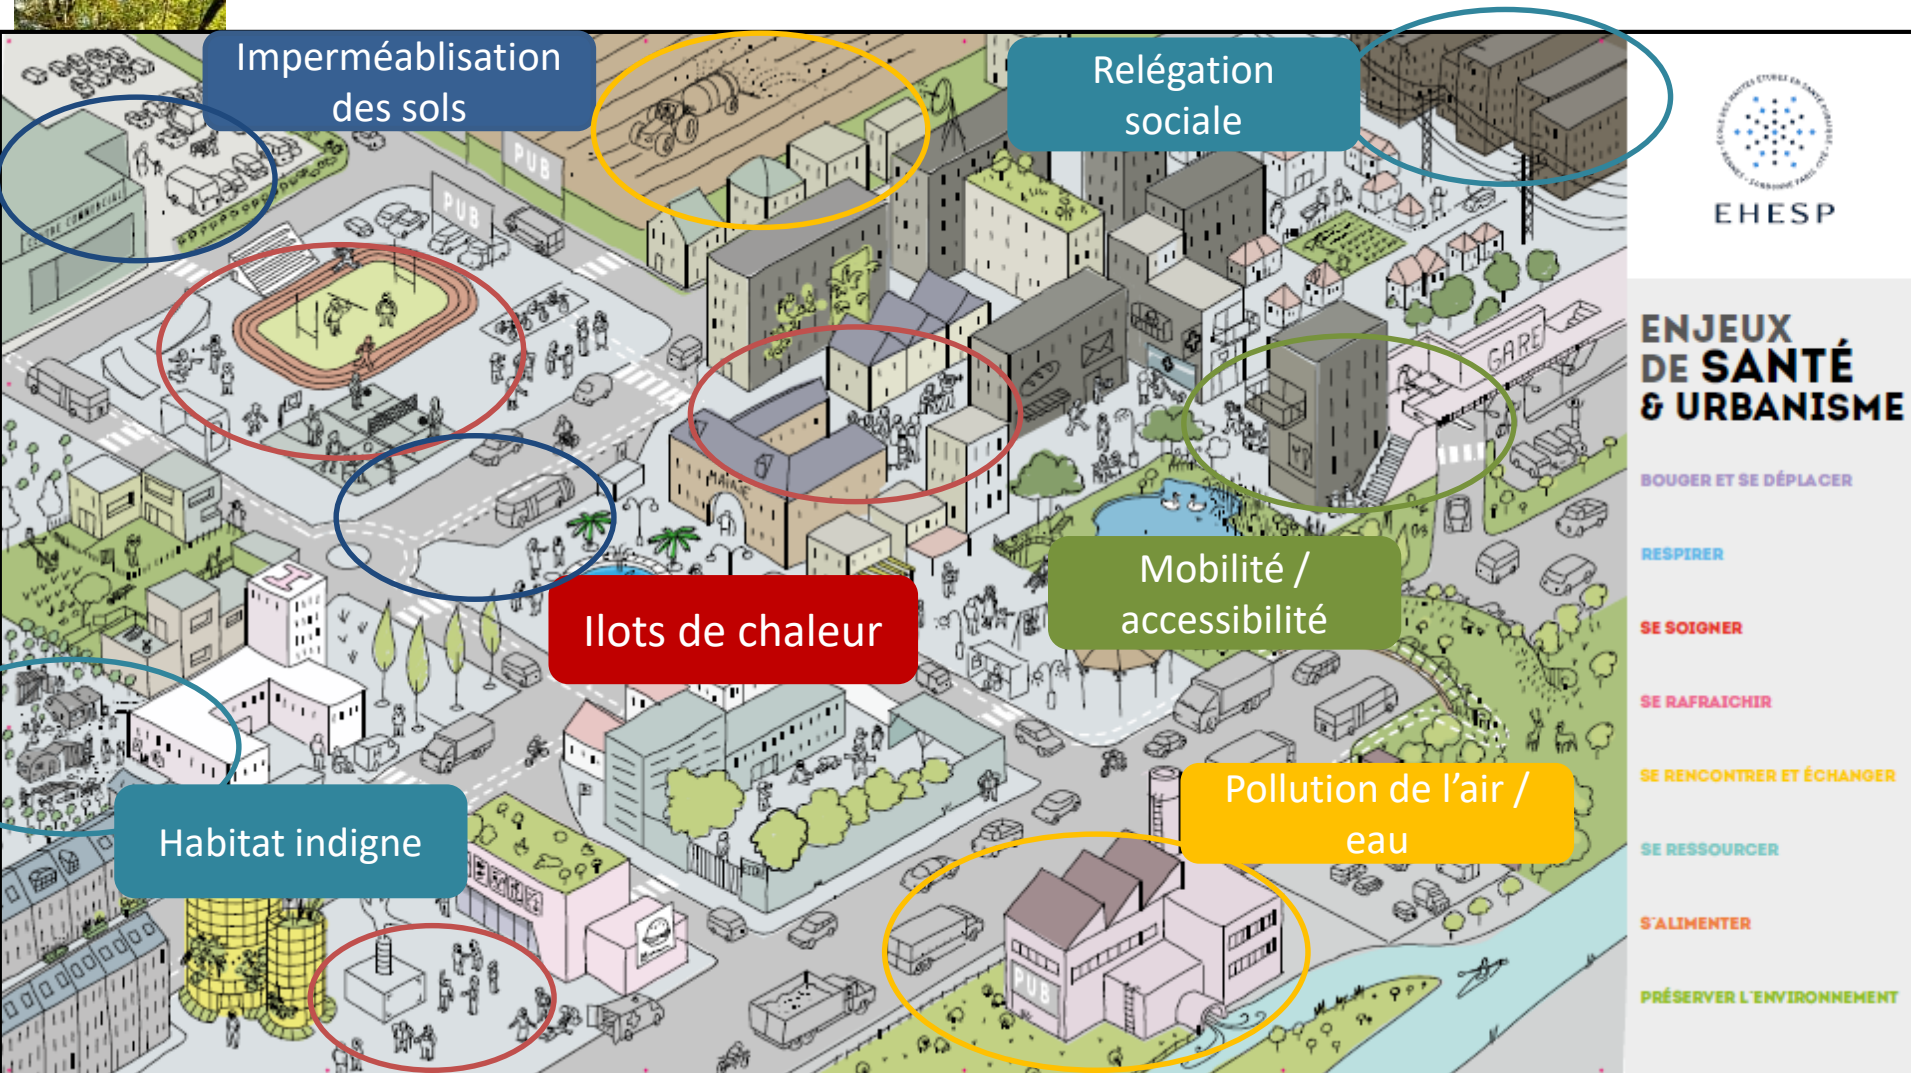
Imperméablisation des sols

Relégation sociale

EHESP

ENJEUX DE SANTÉ & URBANISME

BOUGER ET SE DÉPLACER

RESPIRER

SE SOIGNER

SE RAFRAICHIR

SE RENCONTRER ET ÉCHANGER

SE RESSOURCER

S'ALIMENTER

PRÉSERVER L'ENVIRONNEMENT

PUB

PUB

CENTRE COMMERCIAL

GARE

MAIRIE

Mobilité / accessibilité

Ilots de chaleur

Pollution de l'air / eau

Habitat indigne

PUB